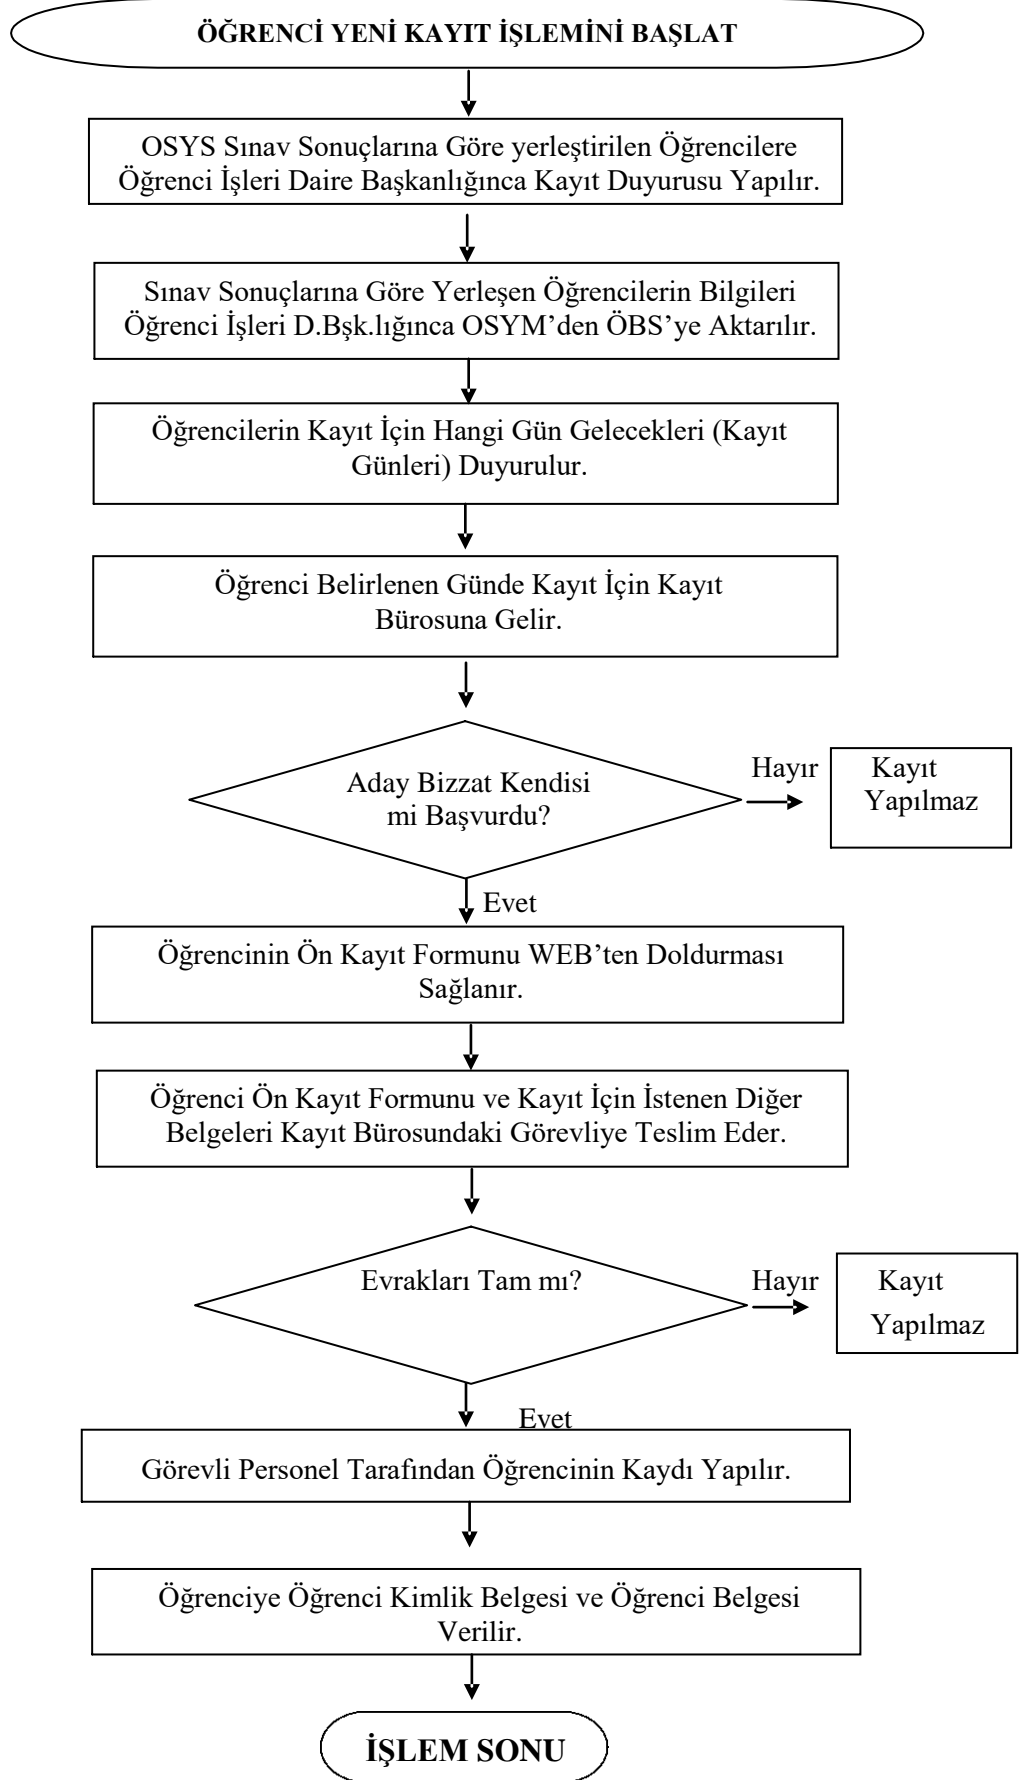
ÖĞRENCİ YENİ KAYIT İŞLEMİNİ BAŞLAT

OSYS Sınav Sonuçlarına Göre yerleştirilen Öğrencilere Öğrenci İşleri Daire Başkanlığınca Kayıt Duyurusu Yapılır.

Sınav Sonuçlarına Göre Yerleşen Öğrencilerin Bilgileri Öğrenci İşleri D.Bşk.lığınca OSYM'den ÖBS'ye Aktarılır.

Öğrencilerin Kayıt İçin Hangi Gün Gelecekleri (Kayıt Günleri) Duyurulur.

Öğrenci Belirlenen Günde Kayıt İçin Kayıt Bürosuna Gelir.

Aday Bizzat Kendisi mi Başvurdu?

Hayır

Kayıt Yapılmaz

Evet

Öğrencinin Ön Kayıt Formunu WEB'ten Doldurması Sağlanır.

Öğrenci Ön Kayıt Formunu ve Kayıt İçin İstenen Diğer Belgeleri Kayıt Bürosundaki Görevliye Teslim Eder.

Evrakları Tam mı?

Hayır

Kayıt Yapılmaz

Evet

Görevli Personel Tarafından Öğrencinin Kaydı Yapılır.

Öğrenciye Öğrenci Kimlik Belgesi ve Öğrenci Belgesi Verilir.

İŞLEM SONU